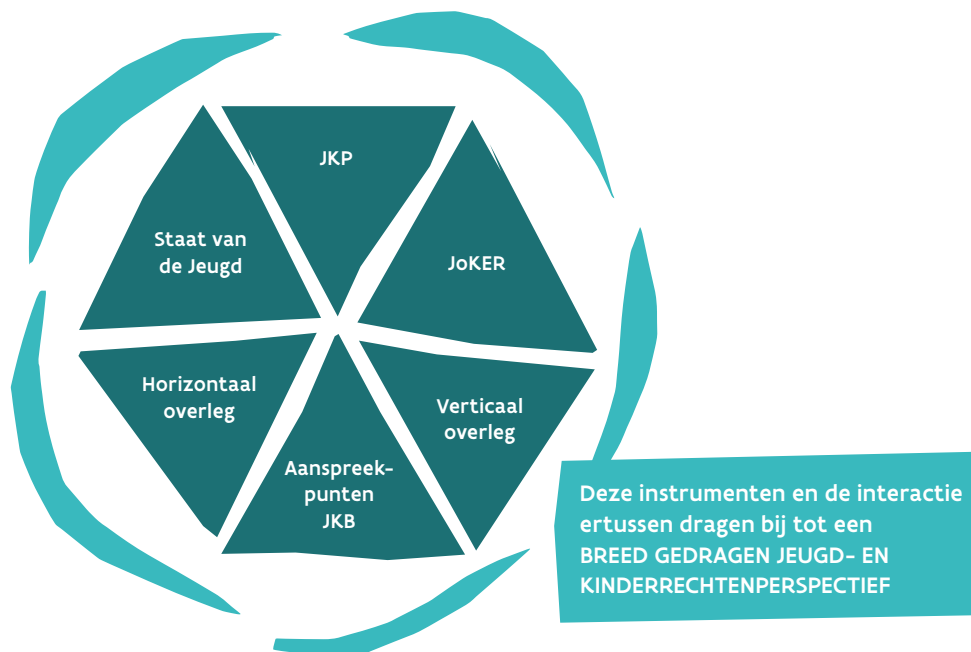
JKP

Staat van de Jeugd

JoKER

Horizontaal overleg

Verticaal overleg

Aanspreek-punten JKB

Deze instrumenten en de interactie ertussen dragen bij tot een BREED GEDRAGEN JEUGD- EN KINDERRECHTENPERSPECTIEF